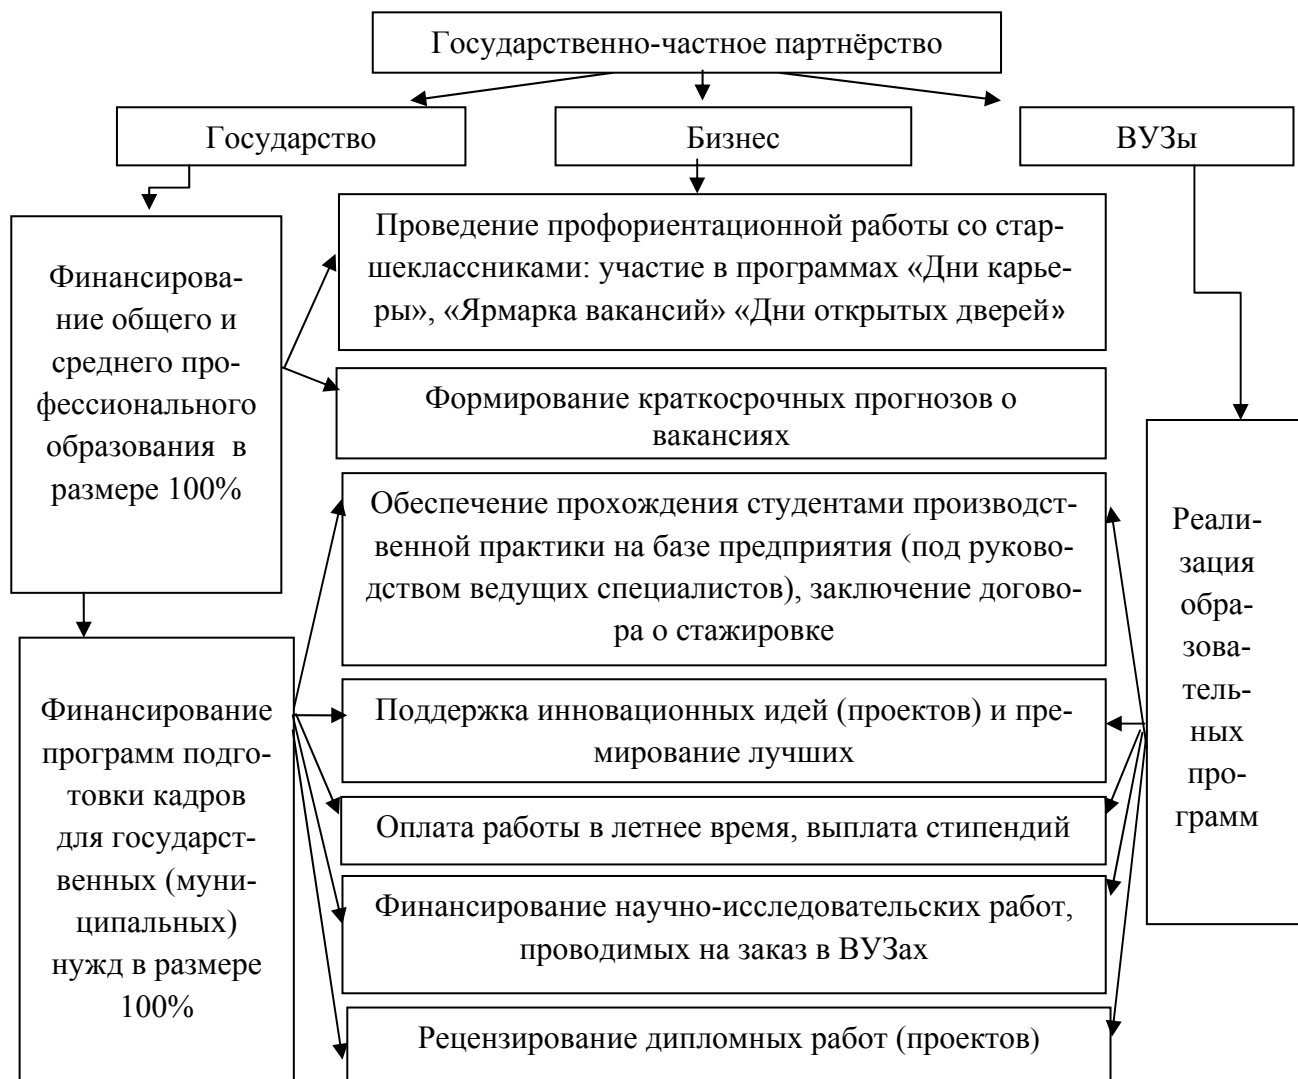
Государственно-частное партнёрство

Государство

Бизнес

ВУЗы

Финансирование общего и среднего профессионального образования в размере 100%

Проведение профориентационной работы со старшеклассниками: участие в программах «Дни карьеры», «Ярмарка вакансий» «Дни открытых дверей»

Формирование краткосрочных прогнозов о вакансиях

Обеспечение прохождения студентами производственной практики на базе предприятия (под руководством ведущих специалистов), заключение договора о стажировке

Реализация образовательных программ

Финансирование программ подготовки кадров для государственных (муниципальных) нужд в размере 100%

Поддержка инновационных идей (проектов) и премирование лучших

Оплата работы в летнее время, выплата стипендий

Финансирование научно-исследовательских работ, проводимых на заказ в ВУЗах

Рецензирование дипломных работ (проектов)